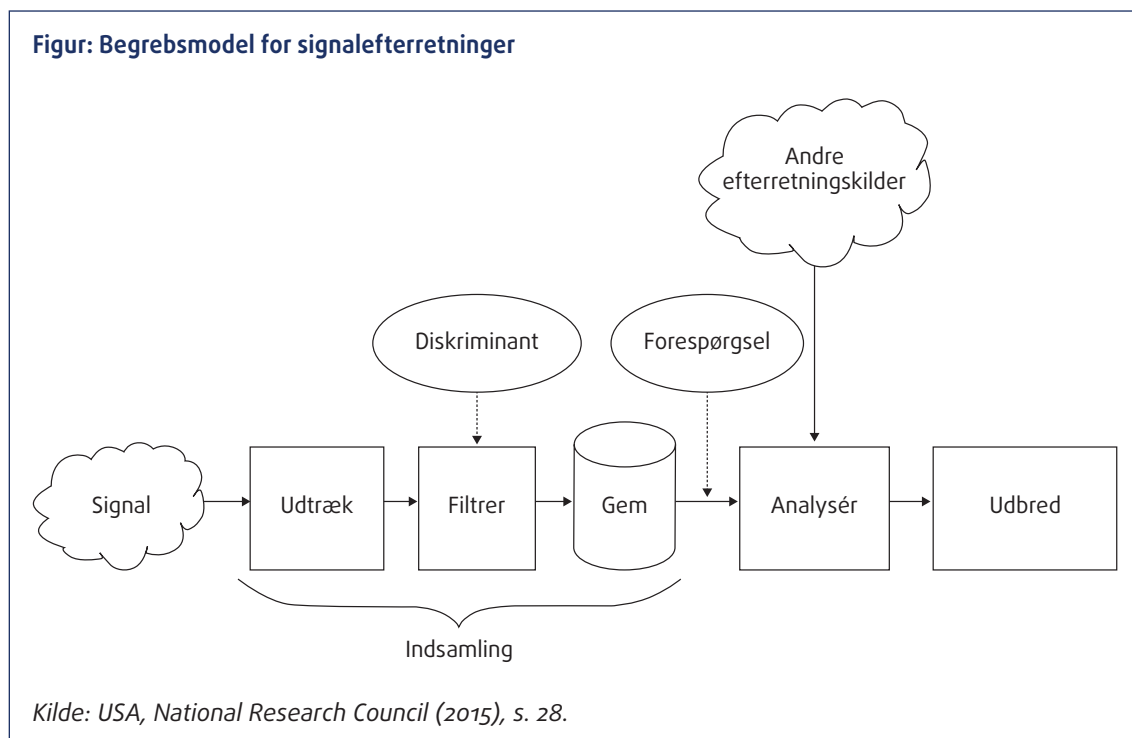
Figur: Begrebsmodel for signalefterretninger

Andre efterretningskilder

Diskriminant

Forespørgsel

Signal

Udtræk

Filtrer

Gem

Analysér

Udbred

Indsamling

Kilde: USA, National Research Council (2015), s. 28.